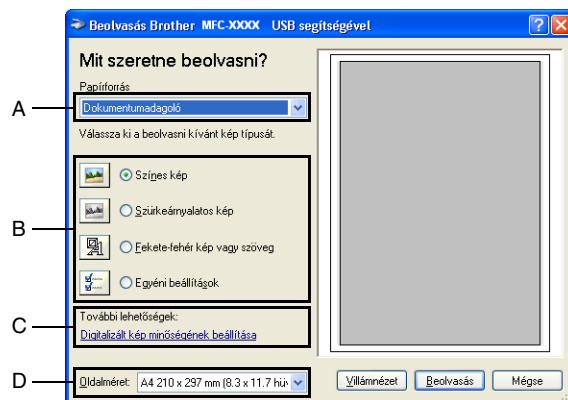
Beolvasás Brother MFC-XXXX USB segítségével

Mit szeretne beolvasni?

Papírforrás

A

Dokumentumadagoló

Válassza ki a beolvasni kívánt kép típusát.

B

Színes kép

Szürkeárnyalatos kép

Fekete-fehér kép vagy szöveg

Egyéni beállítások

C

További lehetőségek:

Digitalizált kép minőségének beállítása

D

Oldalméret: A4 210 x 297 mm (8.3 x 11.7 hüv

Villámnézet

Beolvasás

Mégse